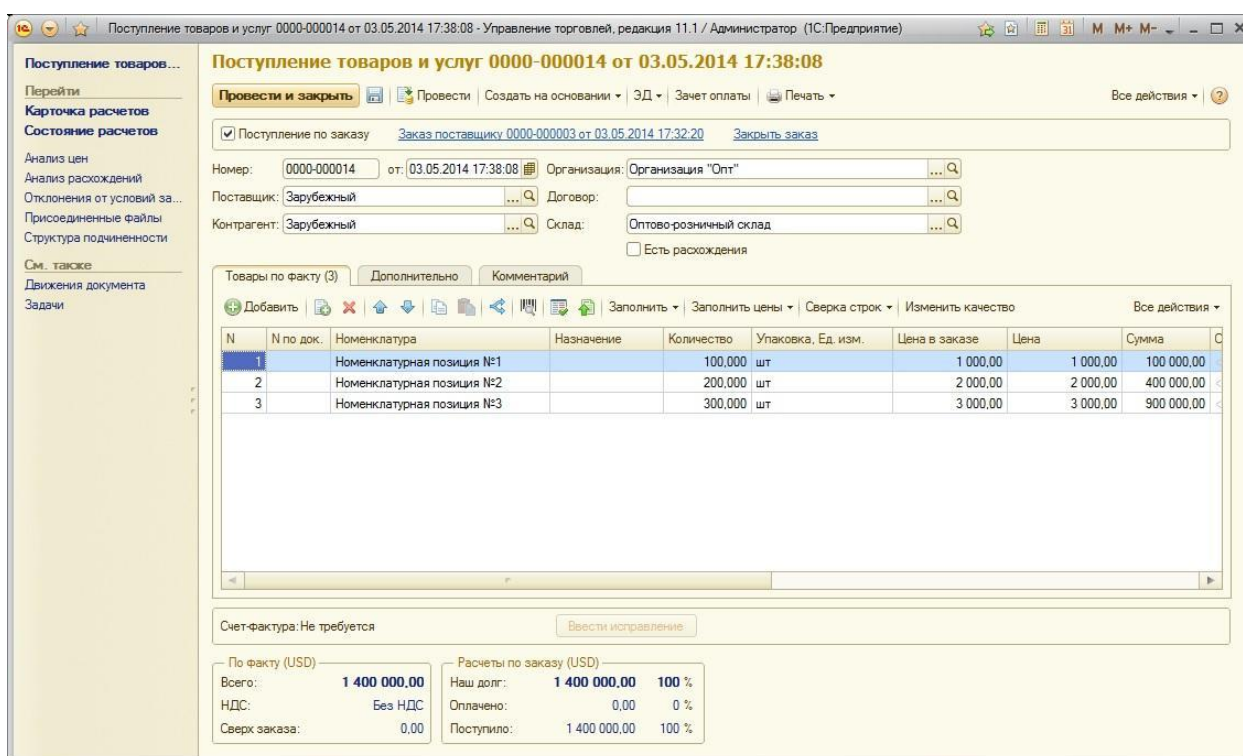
Поступление товаров и услуг 0000-000014 от 03.05.2014 17:38:08 - Управление торговлей, редакция 11.1 / Администратор (1С:Предприятие)

M M+ M-

Поступление товаров...
Перейти
Карточка расчетов
Состояние расчетов
Анализ цен
Анализ расхождений
Отклонения от условий за...
Присоединенные файлы
Структура подчиненности
См. также
Движения документа
Задачи

Поступление товаров и услуг 0000-000014 от 03.05.2014 17:38:08

Провести и закрыть | Провести | Создать на основании ▾ | ЭД ▾ | Зачет оплаты | Печать ▾ | Все действия ▾

☑ Поступление по заказу Заказ поставщику 0000-000003 от 03.05.2014 17:32:20 Закрыть заказ

Номер: 0000-000014 от: 03.05.2014 17:38:08 Организация: Организация "Опт"
Поставщик: Зарубежный Договор:
Контрагент: Зарубежный Склад: Оптово-розничный склад
☐ Есть расхождения

Товары по факту (3) | Дополнительно | Комментарий

Добавить | Заполнить ▾ | Заполнить цены ▾ | Сверка строк ▾ | Изменить качество | Все действия ▾

| N | N по док. | Номенклатура | Назначение | Количество | Упаковка, Ед. изм. | Цена в заказе | Цена | Сумма | С |
|---|---|---|---|---|---|---|---|---|---|
| 1 | | Номенклатурная позиция №1 | | 100,000 | шт | 1 000,00 | 1 000,00 | 100 000,00 | |
| 2 | | Номенклатурная позиция №2 | | 200,000 | шт | 2 000,00 | 2 000,00 | 400 000,00 | |
| 3 | | Номенклатурная позиция №3 | | 300,000 | шт | 3 000,00 | 3 000,00 | 900 000,00 | |

Счет-фактура: Не требуется Ввести исправление

По факту (USD)
Всего: 1 400 000,00
НДС: Без НДС
Сверх заказа: 0,00

Расчеты по заказу (USD)
Наш долг: 1 400 000,00 100 %
Оплачено: 0,00 0 %
Поступило: 1 400 000,00 100 %